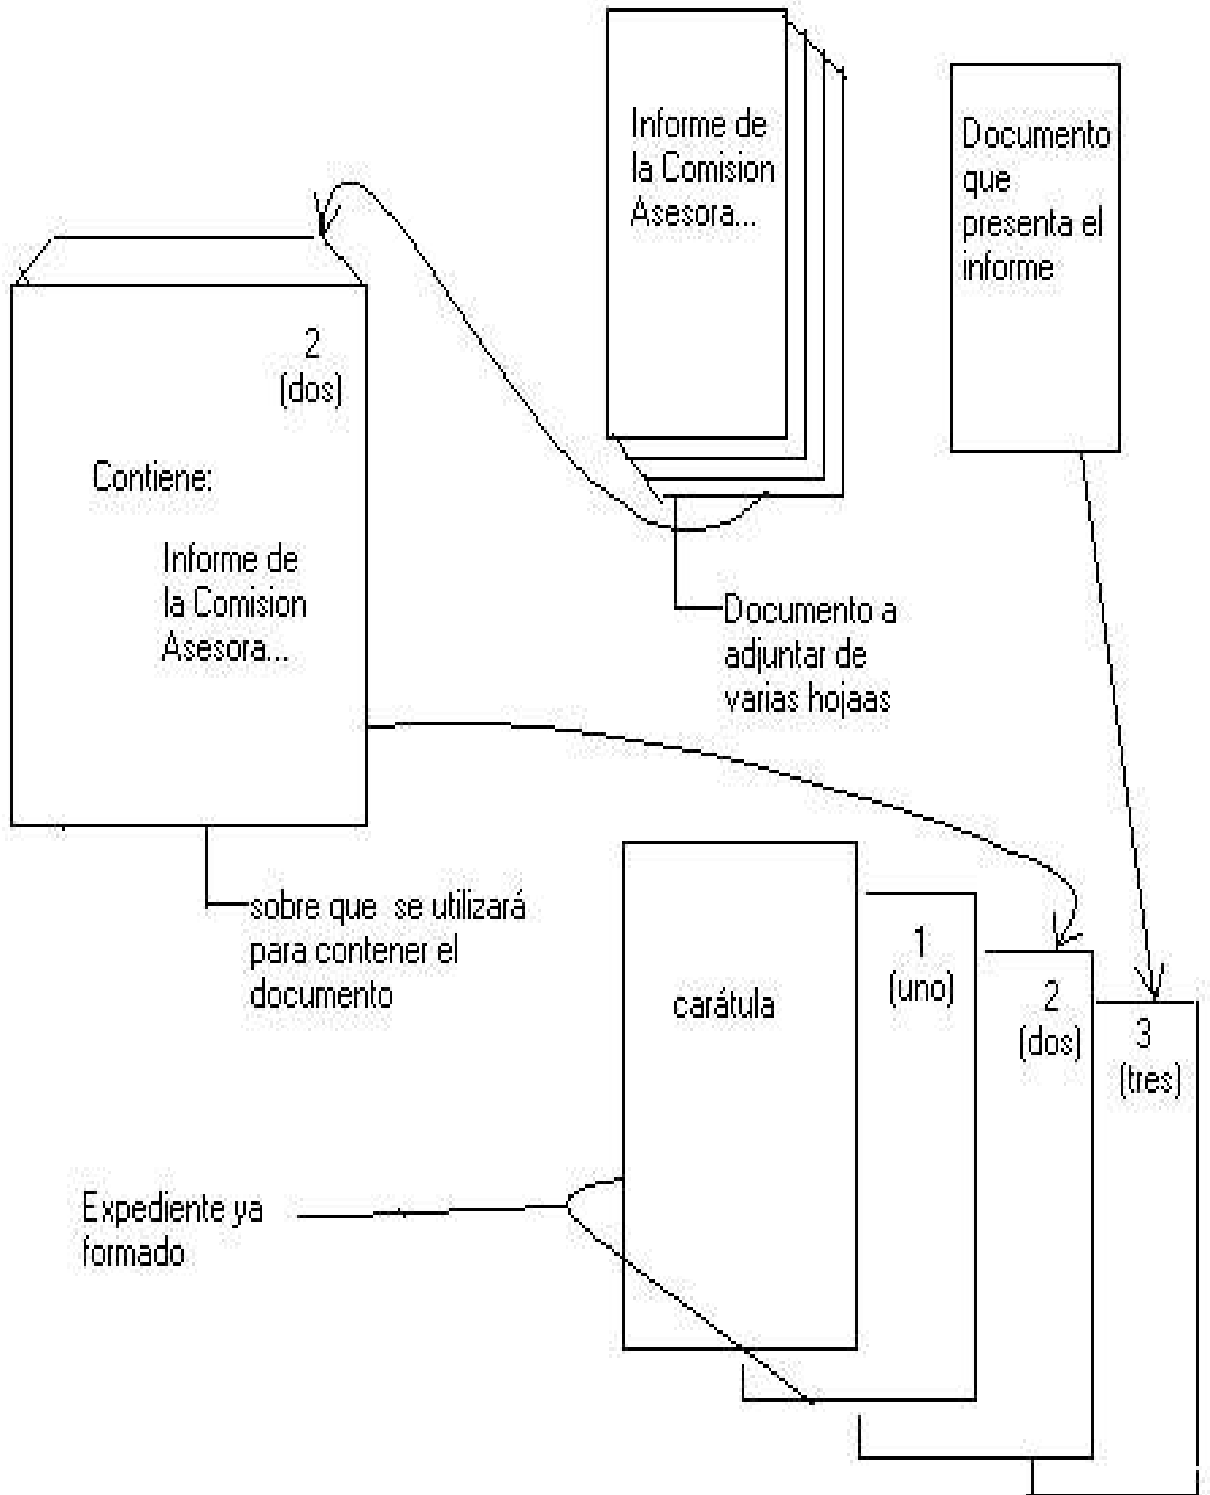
Informe de la Comision Asesora...

Documento que presenta el informe

2
(dos)

Contiene:

Informe de la Comision Asesora...

Documento a adjuntar de varias hojaas

sobre que se utilizará para contener el documento

carátula

1
(uno)

2
(dos)

3
(tres)

Expediente ya formado